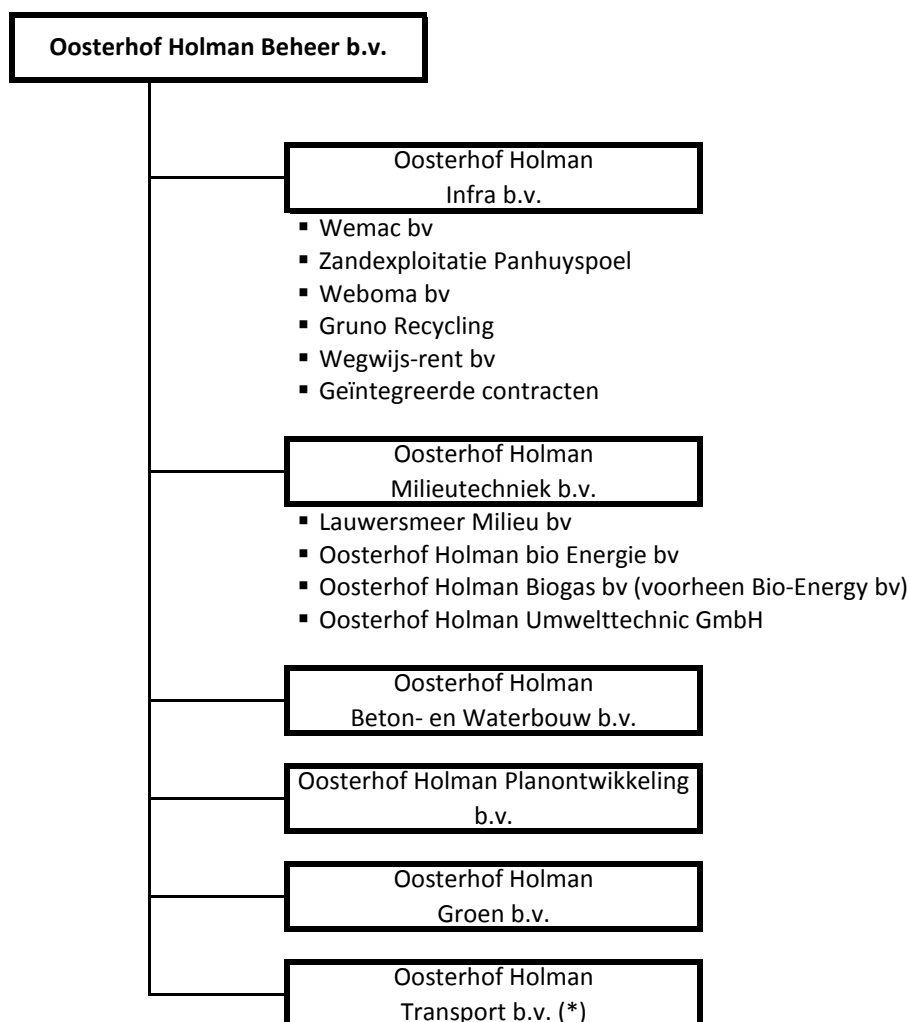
**Oosterhof Holman Beheer b.v.**

Oosterhof Holman Infra b.v.

- Wemac bv
- Zandexploitatie Panhuyspoel
- Weboma bv
- Gruno Recycling
- Wegwijs-rent bv
- Geïntegreerde contracten

Oosterhof Holman Milieutechniek b.v.

- Lauwersmeer Milieu bv
- Oosterhof Holman bio Energie bv
- Oosterhof Holman Biogas bv (voorheen Bio-Energy bv)
- Oosterhof Holman Umwelttechnic GmbH

Oosterhof Holman Beton- en Waterbouw b.v.

Oosterhof Holman Planontwikkeling b.v.

Oosterhof Holman Groen b.v.

Oosterhof Holman Transport b.v. (*)